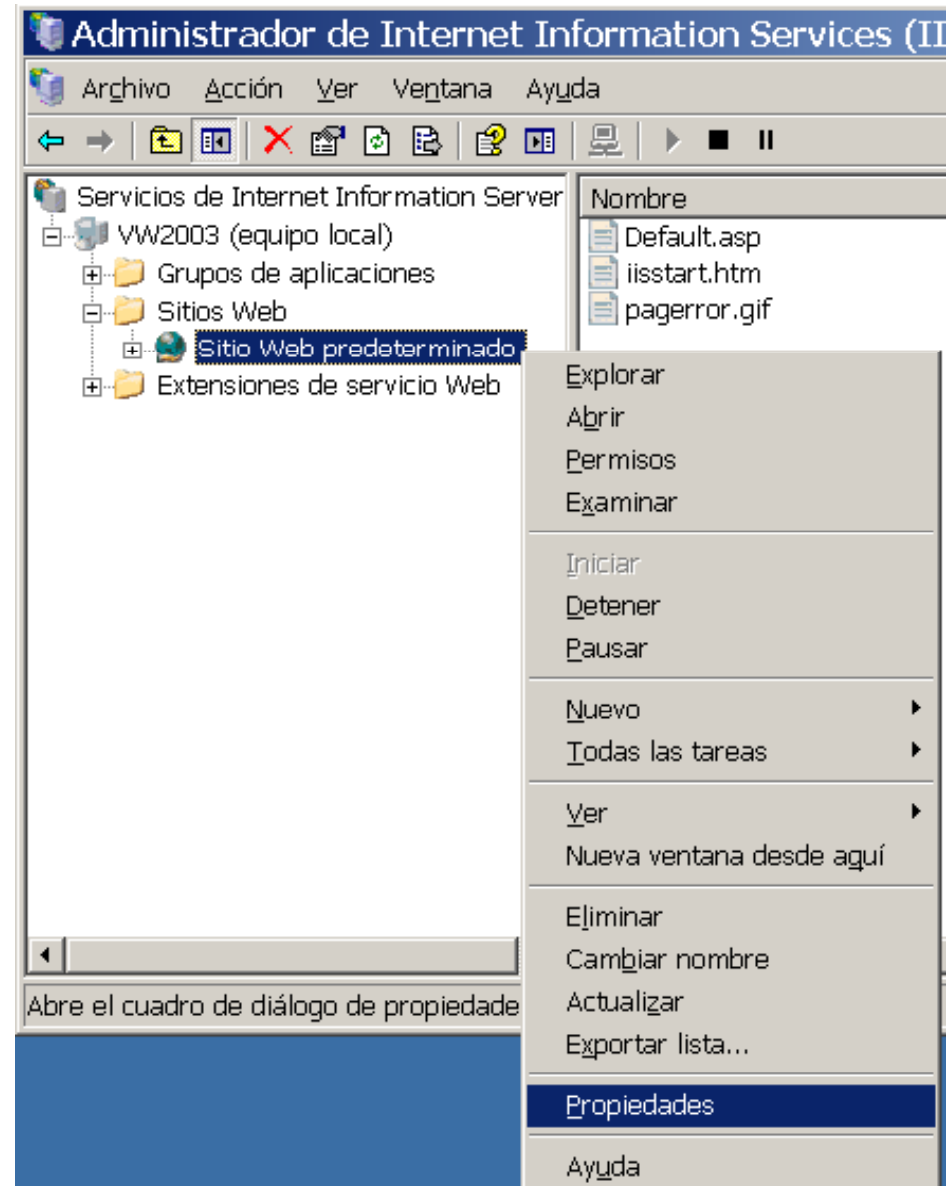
Administrador de Internet Information Services (II

Archivo Acción Ver Ventana Ayuda

Servicios de Internet Information Server
VW2003 (equipo local)
Grupos de aplicaciones
Sitios Web
Sitio Web predeterminado
Extensiones de servicio Web

Nombre
Default.asp
iisstart.htm
pagerror.gif

Explorar
Abrir
Permisos
Examinar
Iniciar
Detener
Pausar
Nuevo
Todas las tareas
Ver
Nueva ventana desde aquí
Eliminar
Cambiar nombre
Actualizar
Exportar lista...
Propiedades
Ayuda

Abre el cuadro de diálogo de propiedade